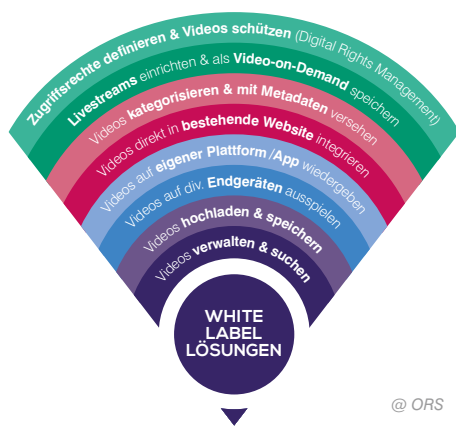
Zugriffsrechte definieren & Videos schützen (Digital Rights Management)

Livestreams einrichten & als Video-on-Demand speichern

Videos kategorisieren & mit Metadaten versehen

Videos direkt in bestehende Website integrieren

Videos auf eigener Plattform /App wiedergeben

Videos auf div. Endgeräten ausspielen

Videos hochladen & speichern

Videos verwalten & suchen

WHITE LABEL LÖSUNGEN

@ ORS